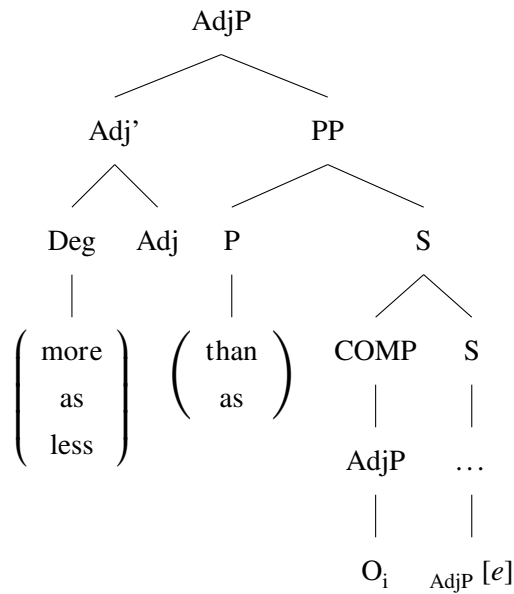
AdjP

Adj'

PP

Deg

Adj

P

S

$\begin{pmatrix} \text{more} \\ \text{as} \\ \text{less} \end{pmatrix}$

$\begin{pmatrix} \text{than} \\ \text{as} \end{pmatrix}$

COMP

S

AdjP

…

$O_i$

$_{\text{AdjP}}[e]$